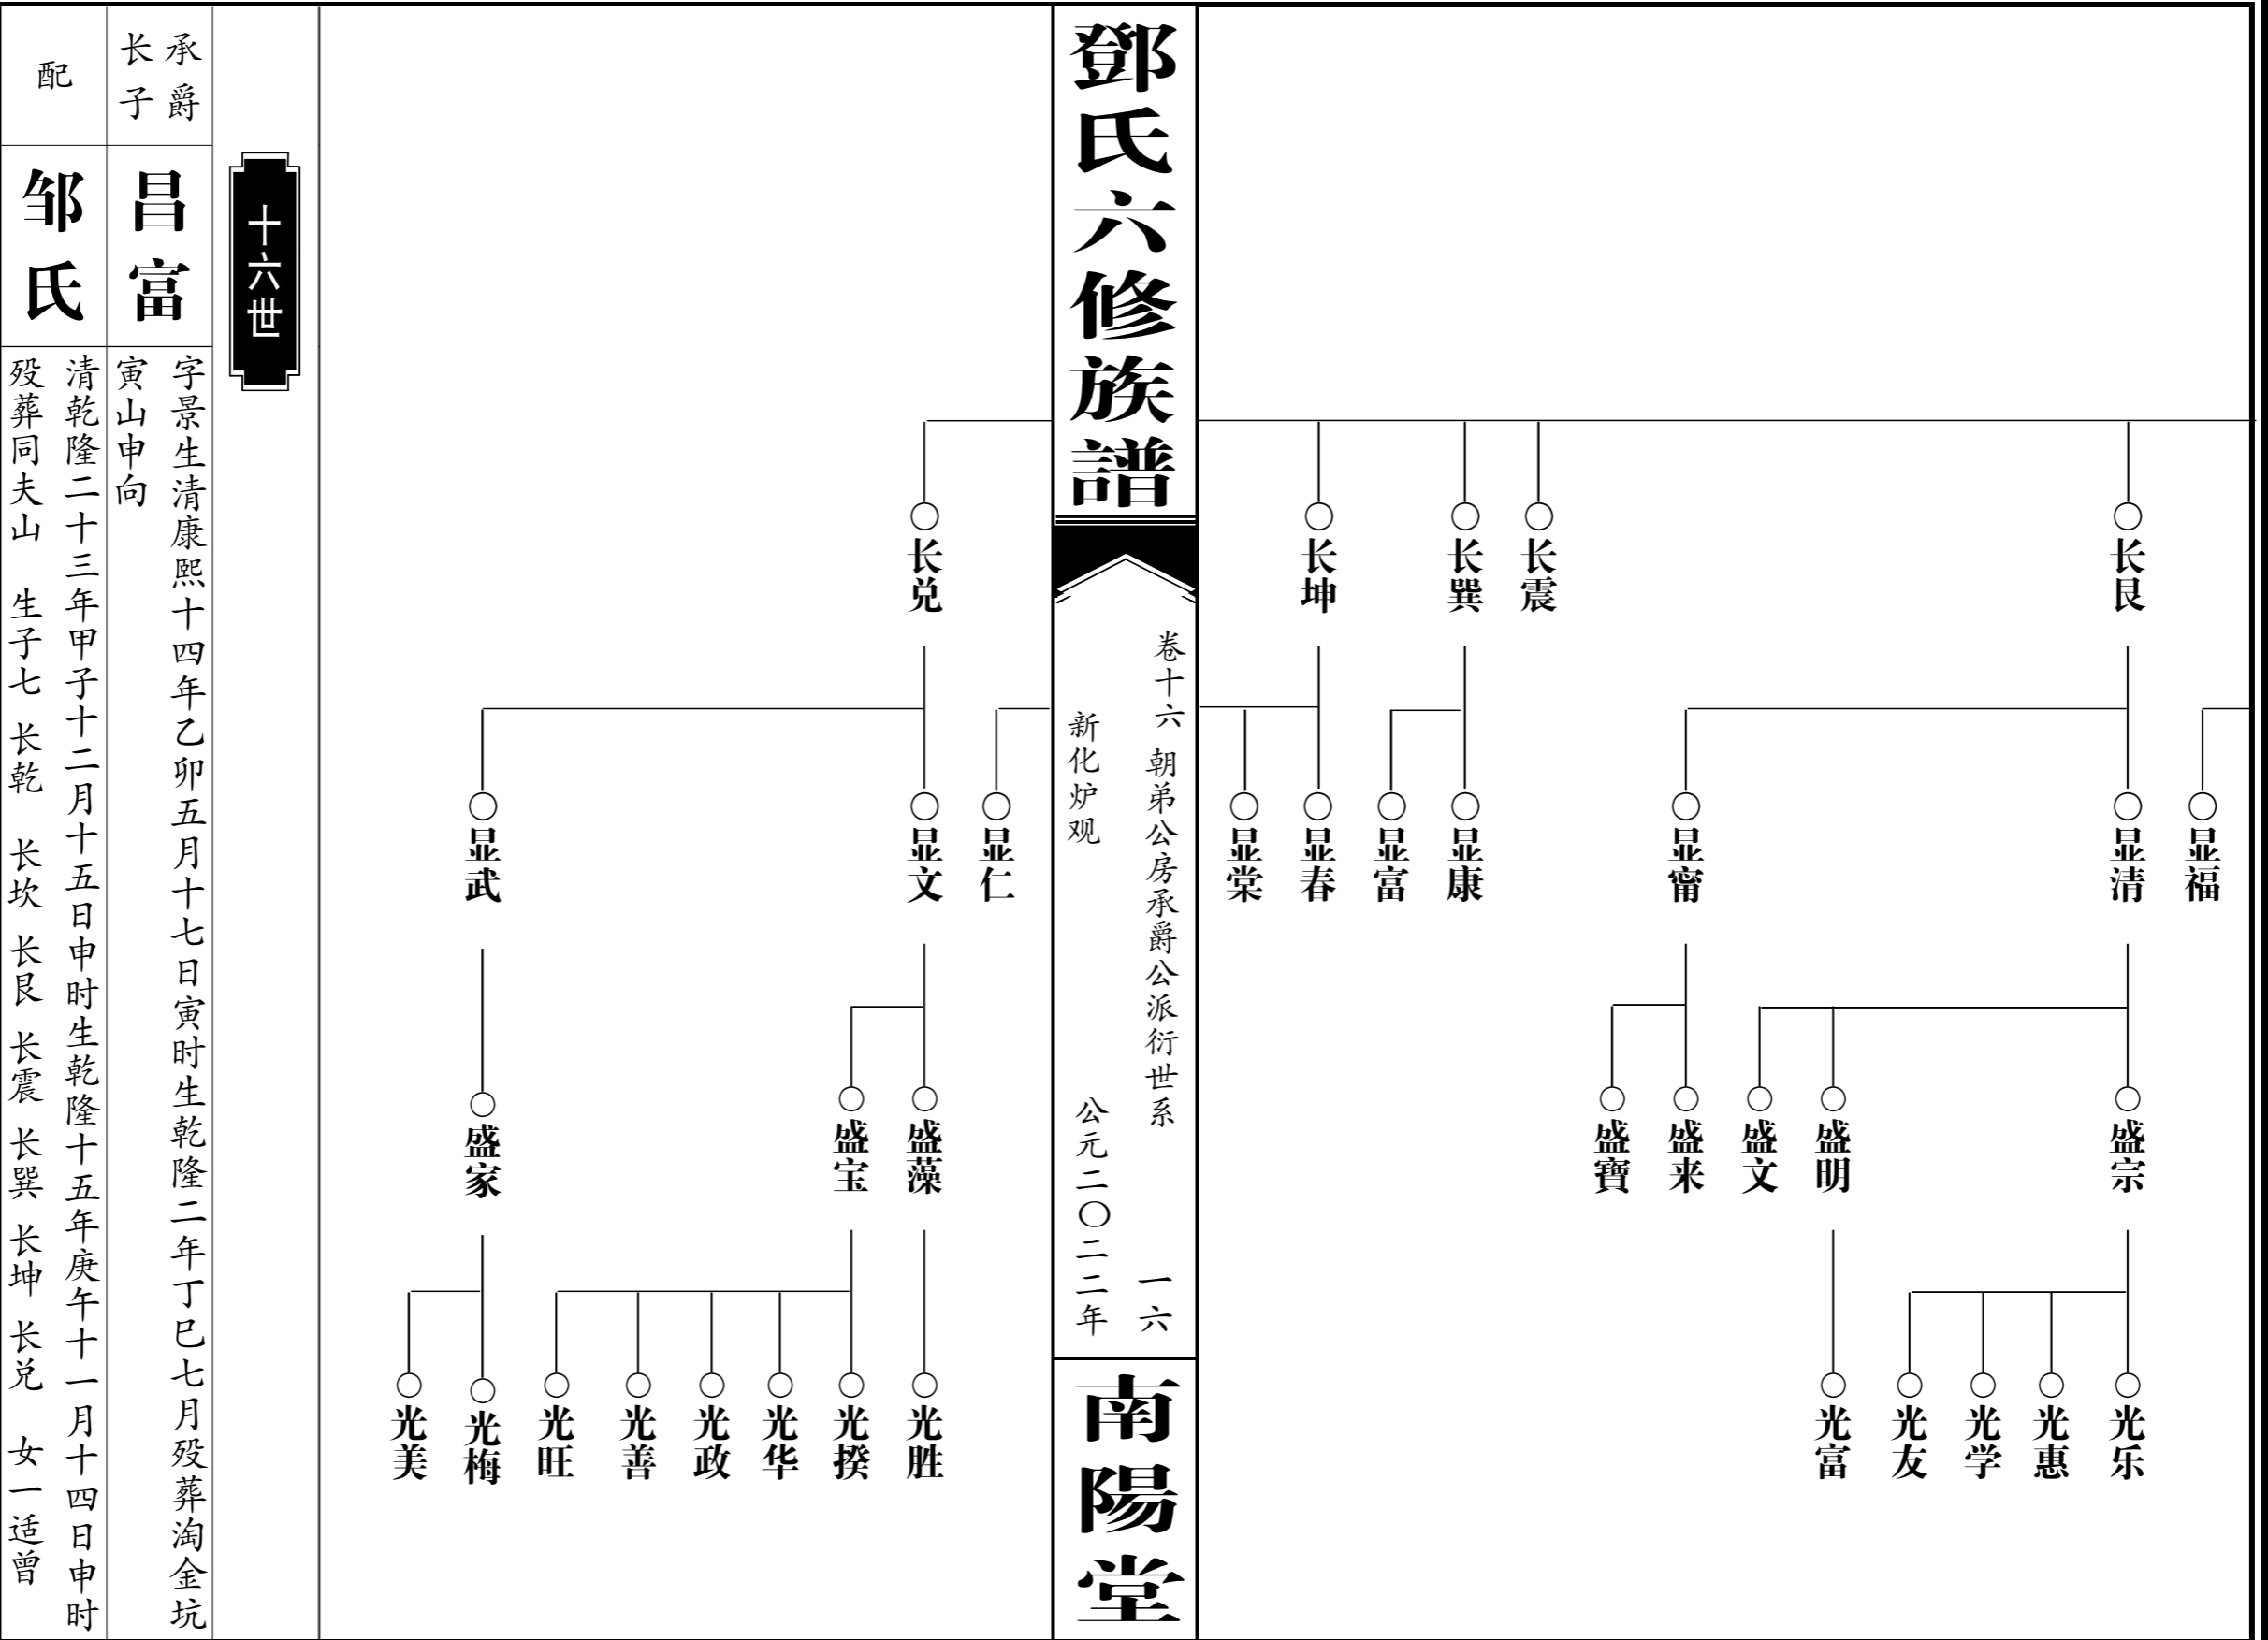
鄧氏六修族譜

卷十六 朝弟公房承爵公派衍世系

新化炉观

公元二〇二二年

一六

南陽堂

承爵长子

昌富

配

邹氏

十六世

字景生清康熙十四年乙卯五月十七日寅时生乾隆二年丁巳七月殁葬淘金坑寅山申向

清乾隆二十三年甲子十二月十五日申时生乾隆十五年庚午十一月十四日申时殁葬同夫山 生子七 长乾 长坎 长艮 长震 长巽 长坤 长兑 女一适曾

长兑

显武 显文 显仁

盛家 盛宝 盛藻

光美 光梅 光旺 光善 光政 光华 光揆 光胜

长坤 长巽 长震

显棠 显春 显富 显康

长艮

显甯 显清 显福

盛寶 盛来 盛文 盛明 盛宗

光富 光友 光学 光惠 光乐